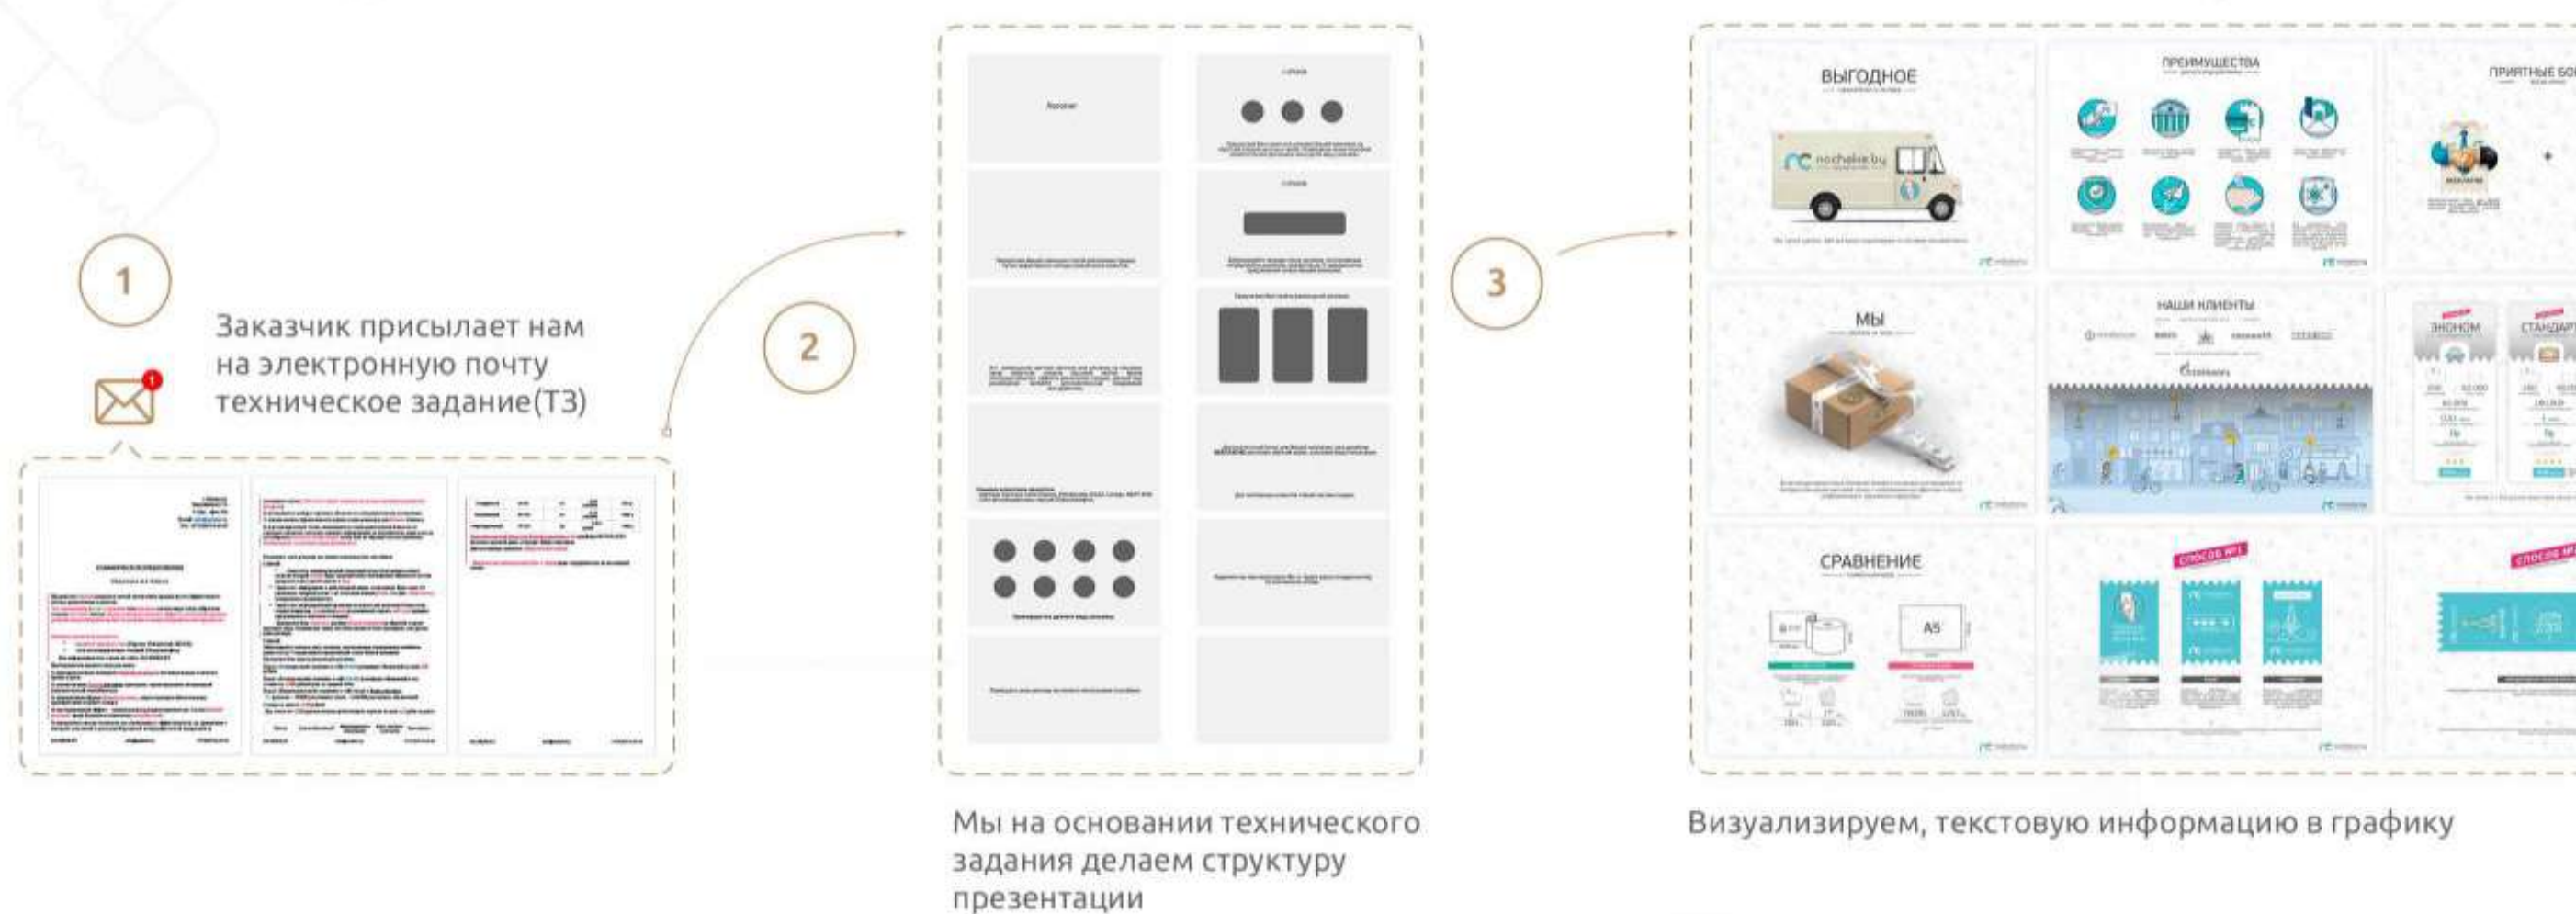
1

Заказчик присылает нам на электронную почту техническое задание(ТЗ)

2

Мы на основании технического задания делаем структуру презентации

3

ВЫГОДНОЕ

ПРЕИМУЩЕСТВА

ПРИЯТНЫЕ БО

nochelek.by

МЫ

НАШИ КЛИЕНТЫ

ЭКОНОМ

СТАНДАРТ

СРАВНЕНИЕ

A5

СПОСОБ №1

СПОСОБ №

Визуализируем, текстовую информацию в графику